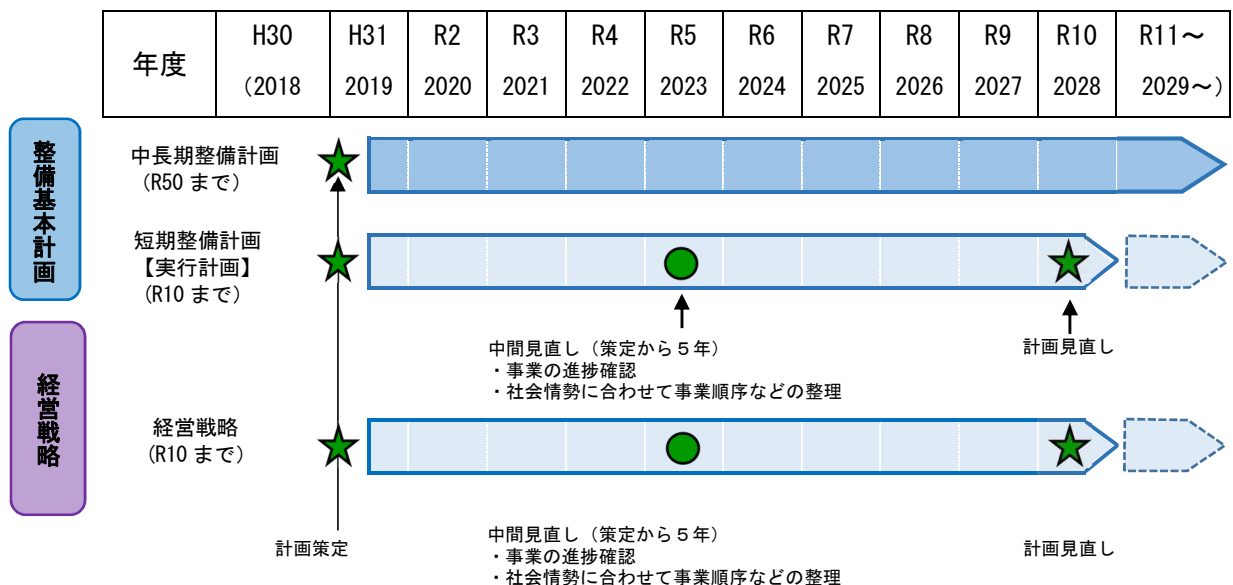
| 年度 | H30 （2018 | H31 2019 | R2 2020 | R3 2021 | R4 2022 | R5 2023 | R6 2024 | R7 2025 | R8 2026 | R9 2027 | R10 2028 | R11～ 2029～） |
|---|---|---|---|---|---|---|---|---|---|---|---|---|

整備基本計画

中長期整備計画
（R50 まで）

短期整備計画
【実行計画】
（R10 まで）

中間見直し（策定から５年）
・事業の進捗確認
・社会情勢に合わせて事業順序などの整理

計画見直し

経営戦略

経営戦略
（R10 まで）

計画策定

中間見直し（策定から５年）
・事業の進捗確認
・社会情勢に合わせて事業順序などの整理

計画見直し